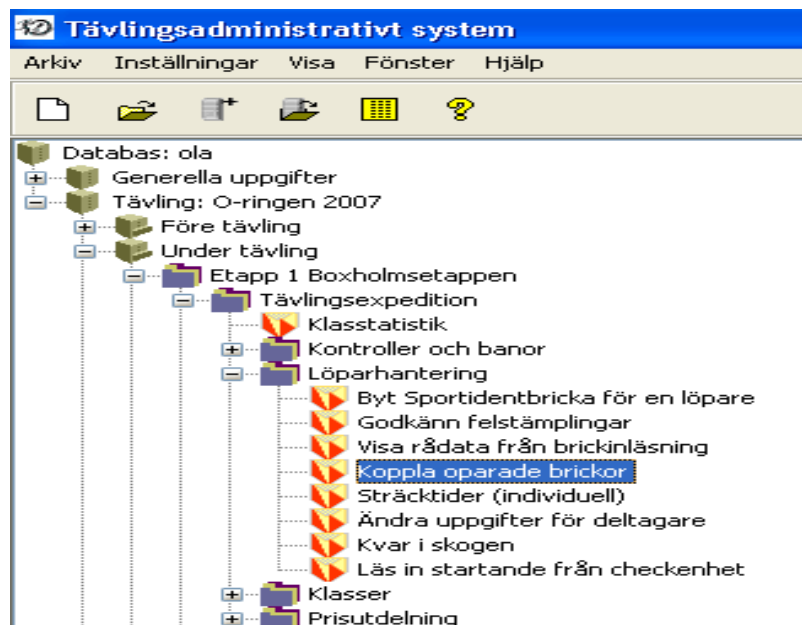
Tävlingsadministrativt system

Arkiv Inställningar Visa Fönster Hjälp

Databas: ola
Generella uppgifter
Tävling: O-ringen 2007
Före tävling
Under tävling
Etapp 1 Boxholmsetappen
Tävlingsexpedition
Klasstatistik
Kontroller och banor
Löparhantering
Byt Sportidentbricka för en löpare
Godkänn felstämplingar
Visa rådata från brickinläsning
Koppla oparade brickor
Sträcktider (individuell)
Ändra uppgifter för deltagare
Kvar i skogen
Läs in startande från checkenhet
Klasser
Prisutdelning